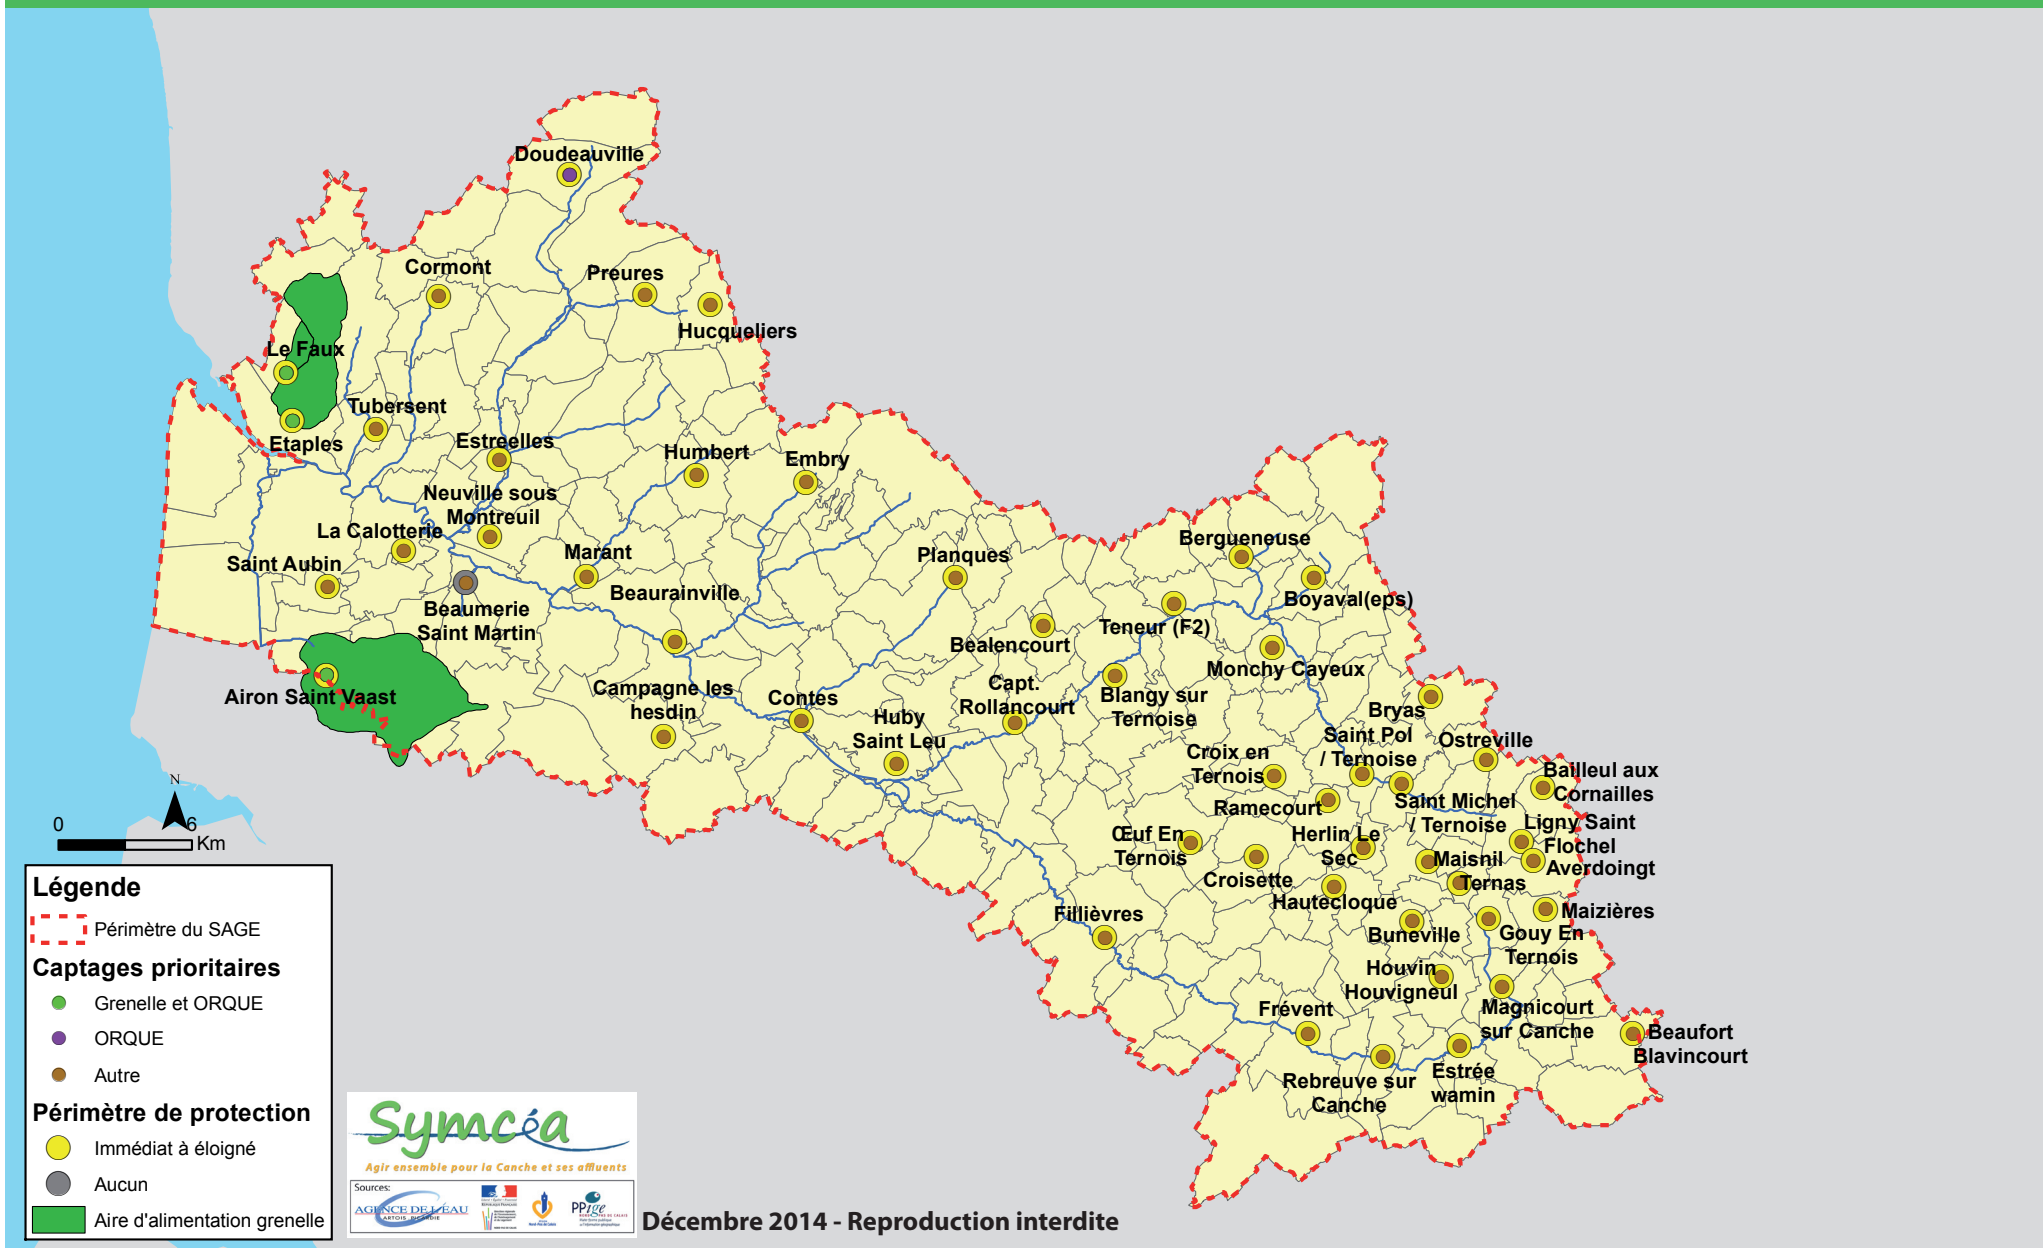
Doudeauville
Cormont
Preures
Hucqueliers
Le Faux
Tubersent
Etaples
Estreelles
Humbert
Embry
Neuville sous Montreuil
La Calotterie
Marant
Saint Aubin
Beaurainville
Beaumerie Saint Martin
Planques
Bergueneuse
Boyaval(eps)
Teneur (F2)
Bealencourt
Monchy Cayeux
Airon Saint Vaast
Campagne les hesdin
Contes
Huby Saint Leu
Capt. Rollancourt
Blangy sur Ternoise
Bryas
Saint Pol / Ternoise
Ostreville
Croix en Ternois
Bailleul aux Cornailles
Ramecourt
Saint Michel / Ternoise
Œuf En Ternois
Herlin Le Sec
Ligny Saint Flochel
Maisnil
Averdoingt
Croisette
Ternas
Hautecloque
Maizières
Fillièvres
Buneville
Gouy En Ternois
Houvin Houvigneul
Frévent
Magnicourt sur Canche
Beaufort Blavincourt
Rebreuve sur Canche
Estrée wamin

N
0
6
Km

Légende
Périmètre du SAGE
Captages prioritaires
Grenelle et ORQUE
ORQUE
Autre
Périmètre de protection
Immédiat à éloigné
Aucun
Aire d'alimentation grenelle

Symcéa
Agir ensemble pour la Canche et ses affluents
Sources:
AGENCE DE L'EAU ARTOIS-PICARDIE
PPIGE

Décembre 2014 - Reproduction interdite